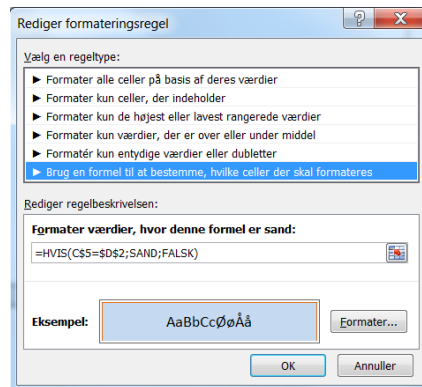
Rediger formateringsregel

Vælg en regeltype:

► Formater alle celler på basis af deres værdier
► Formater kun celler, der indeholder
► Formater kun de højest eller lavest rangerede værdier
► Formater kun værdier, der er over eller under middel
► Formatér kun entydige værdier eller dubletter
► Brug en formel til at bestemme, hvilke celler der skal formateres

Rediger regelbeskrivelsen:

Formater værdier, hvor denne formel er sand:

=HVIS(C$5=$D$2;SAND;FALSK)

Eksempel:

AaBbCcØøÅå

Formater...

OK

Annuller